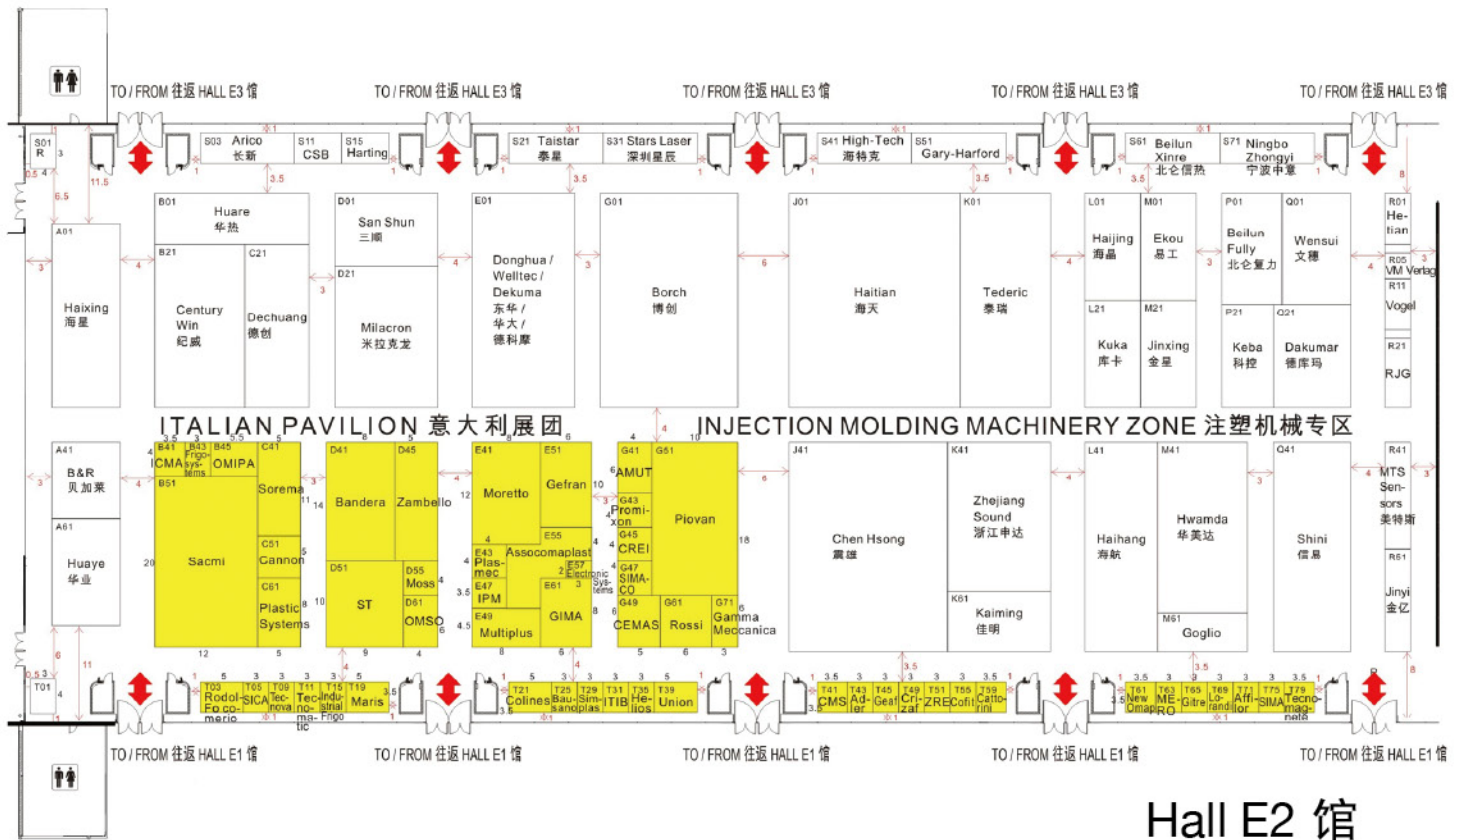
TO / FROM 往返 HALL E3 馆 TO / FROM 往返 HALL E3 馆 TO / FROM 往返 HALL E3 馆 TO / FROM 往返 HALL E3 馆 TO / FROM 往返 HALL E3 馆

S01 R
S03 Arico 长新
S11 CSB
S15 Harting
S21 Taistar 泰星
S31 Stars Laser 深圳星辰
S41 High-Tech 海特克
S51 Gary-Harford
S61 Beilun Xinre 北仑信热
S71 Ningbo Zhongyi 宁波中意

A01 Haixing 海星
B01 Huare 华热
B21 Century Win 纪威
C21 Dechuang 德创
D01 San Shun 三顺
D21 Milacron 米拉克龙
E01 Donghua / Welltec / Dekuma 东华 / 华大 / 德科摩
G01 Borch 博创
J01 Haitian 海天
K01 Tederic 泰瑞
L01 Haijing 海晶
M01 Ekou 易工
L21 Kuka 库卡
M21 Jinxing 金星
P01 Beilun Fully 北仑富力
Q01 Wensui 文穗
P21 Keba 科控
Q21 Dakumar 德库玛
R01 He-tian
R05 VM Verlag
R11 Vogel
R21 RJG

ITALIAN PAVILION 意大利展团
INJECTION MOLDING MACHINERY ZONE 注塑机械专区

A41 B&R 贝加莱
A61 Huaye 华业
B41 ICMA
B43 Frigo-systems
B45 OMIPA
B51 Sacmi
C41 Sorema
C51 Cannon
C61 Plastic Systems
D41 Bandera
D45 Zambello
D51 ST
D55 Moss
D61 OMSO
E41 Moretto
E51 Gefran
E55 Assocomaplast
E43 Plas-mec
E57 Electronic Sys-tems
E47 IPM
E61 GIMA
E49 Multiplus
G41 AMUT
G43 Promi-xon
G45 CREI
G47 SIMA-CO
G49 CEMAS
G51 Piovan
G61 Rossi
G71 Gamma Meccanica
J41 Chen Hsong 震雄
K41 Zhejiang Sound 浙江申达
K61 Kaiming 佳明
L41 Haihang 海航
M41 Hwamda 华美达
M61 Goglio
Q41 Shini 信易
R41 MTS Sen-sors 美特斯
R61 Jinyi 金亿

T01
T03 Rodol-Fo co-merio
T05 SICA
T09 Tec-nova
T11 Tec-no-ma-tic
T15 Indu-strial Frigo
T19 Maris
T21 Colines
T25 Bau-sano
T29 Sim-plas
T31 ITIB
T35 He-lios
T39 Union
T41 CMS
T43 Ad-fer
T45 Geaf
T49 Cri-zaf
T51 ZRE
T55 Cofil
T59 Catto-rini
T61 New Omap
T63 ME-RO
T65 Gitre
T69 Lo-randi
T71 Affi-lor
T75 SIMA
T79 Tecno-mag-nete

TO / FROM 往返 HALL E1 馆 TO / FROM 往返 HALL E1 馆 TO / FROM 往返 HALL E1 馆 TO / FROM 往返 HALL E1 馆 TO / FROM 往返 HALL E1 馆

Hall E2 馆